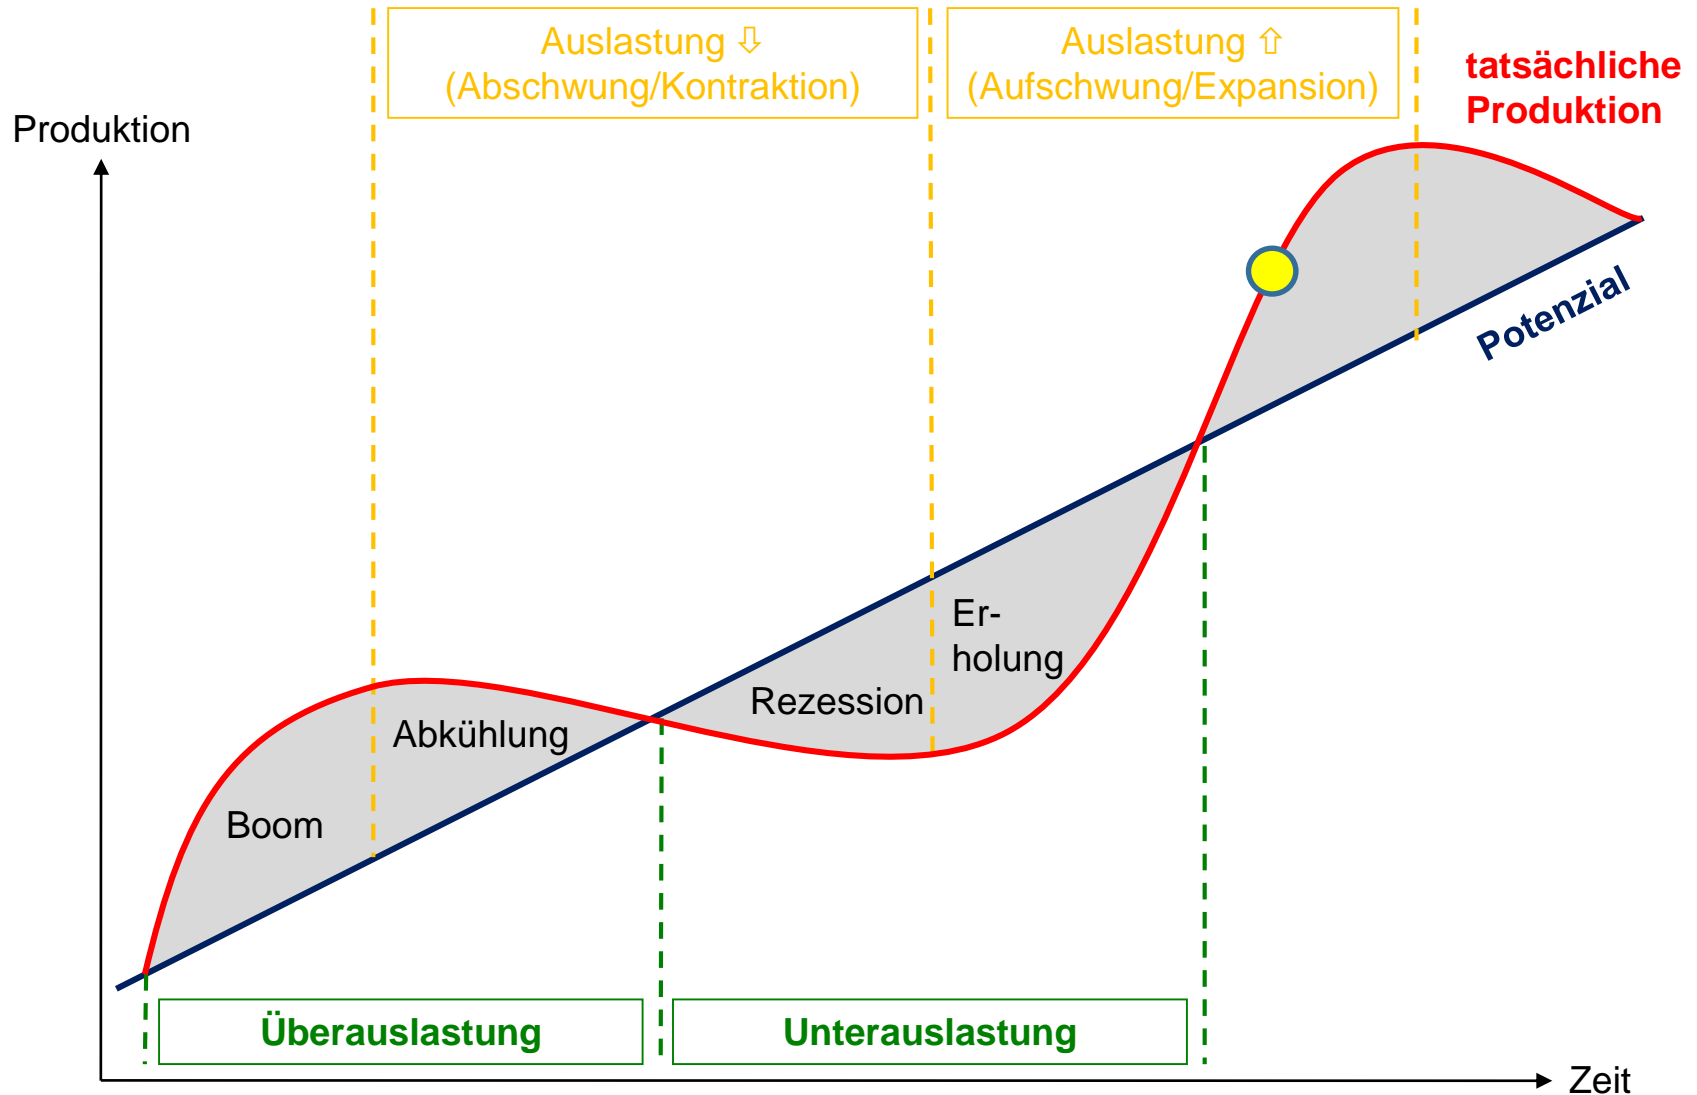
Auslastung ⇩
(Abschwung/Kontraktion)

Auslastung ⇧
(Aufschwung/Expansion)

tatsächliche Produktion

Produktion

Potenzial

Er-
holung

Rezession

Abkühlung

Boom

Überauslastung

Unterauslastung

Zeit